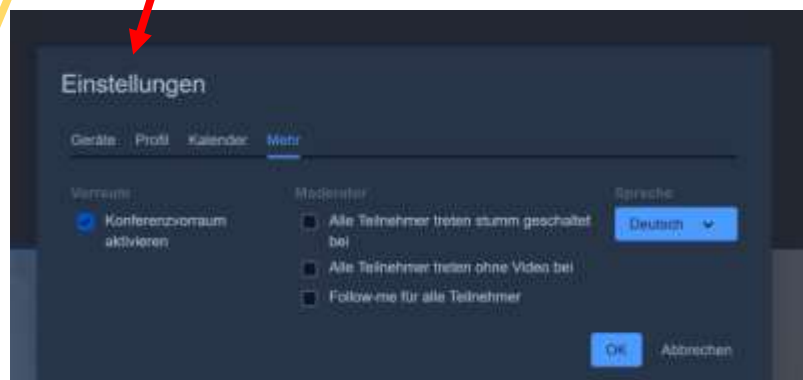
Einstellungen

Geräte Profil Kalender Mehr

Vorraum

Konferenzvorraum aktivieren

Moderator

Alle Teilnehmer treten stumm geschaltet bei

Alle Teilnehmer treten ohne Video bei

Follow-me für alle Teilnehmer

Sprache

Deutsch

OK Abbrechen